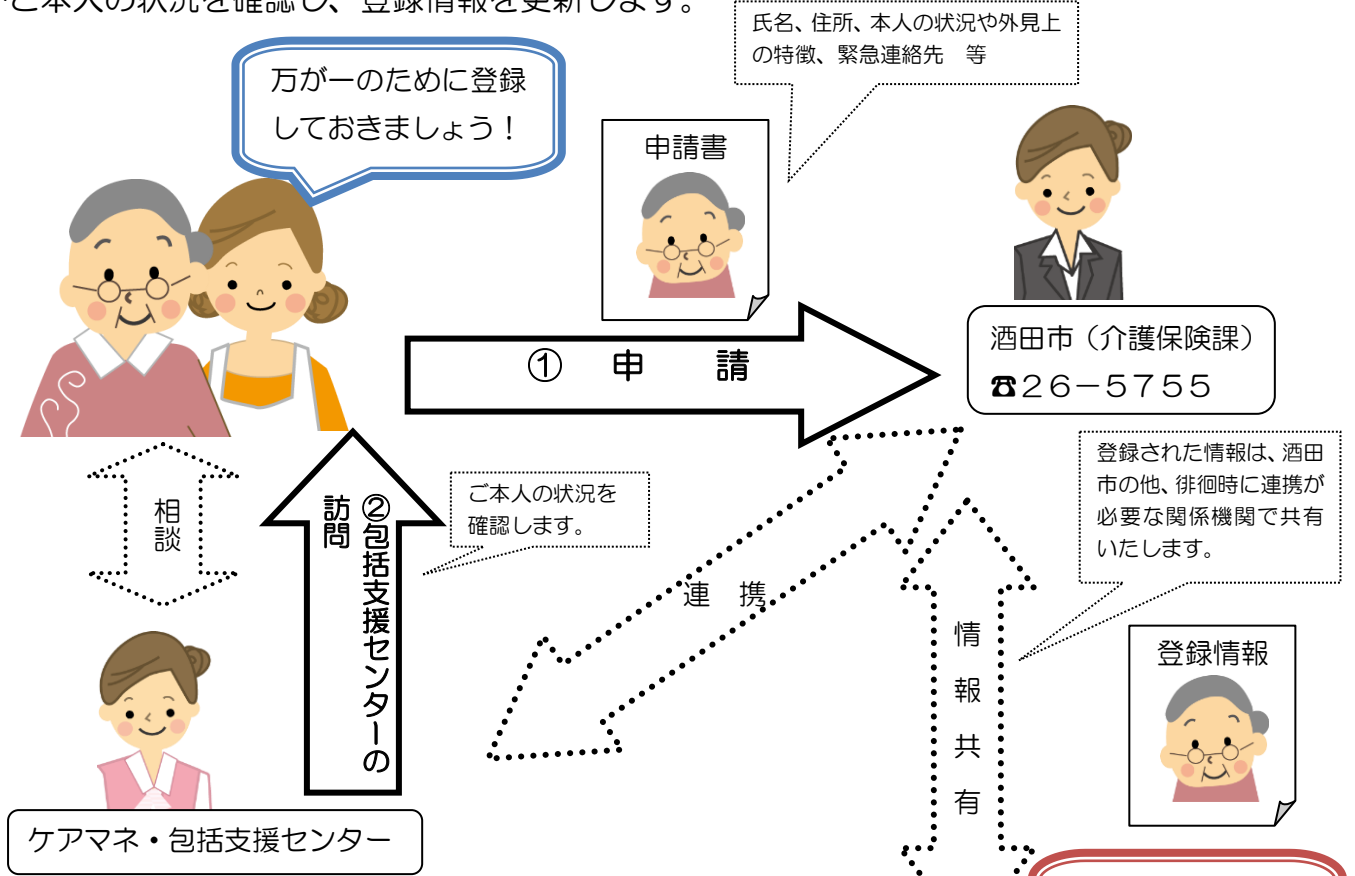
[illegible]ご本人の状況を確認し、登録情報を更新します。

氏名、住所、本人の状況や外見上の特徴、緊急連絡先　等

万が一のために登録しておきましょう！

申請書

① 申 請

酒田市（介護保険課）
☎26−5755

登録された情報は、酒田市の他、徘徊時に連携が必要な関係機関で共有いたします。

相談

②包括支援センターの訪問

ご本人の状況を確認します。

連 携

情報共有

登録情報

ケアマネ・包括支援センター